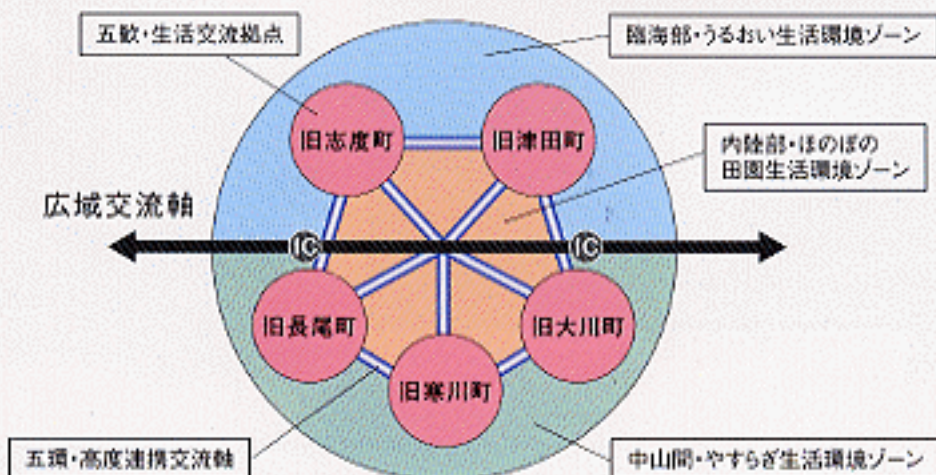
五歓・生活交流拠点

臨海部・うるおい生活環境ゾーン

旧志度町

旧津田町

内陸部・ほのぼの田園生活環境ゾーン

広域交流軸

IC

IC

旧長尾町

旧大川町

旧寒川町

五環・高度連携交流軸

中山間・やすらぎ生活環境ゾーン